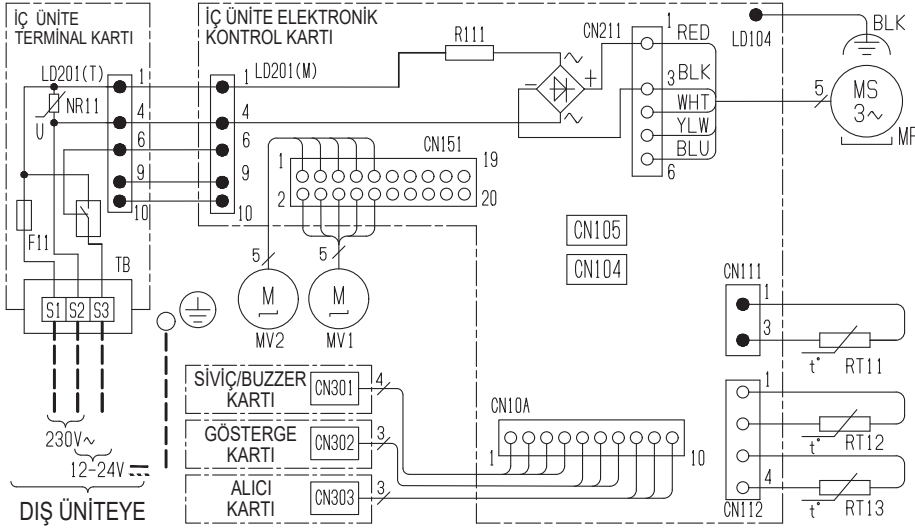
İÇ ÜNİTE TERMİNAL KARTI

İÇ ÜNİTE ELEKTRONİK KONTROL KARTI

LD201(T)
NR11
U
1
4
6
9
10
F11
TB
S1 S2 S3

LD201(M)
1
4
6
9
10

R111

CN211
1 RED
3 BLK
WHT
YLW
BLU
6
+
−

BLK
LD104
5
MS
3~
MF

CN151
1
2
19
20
5
5
M
MV2
M
MV1

CN105
CN104

CN111
1
3
t°
RT11

SİVİÇ/BUZZER KARTI
CN301
4

GÖSTERGE KARTI
CN302
3

ALICI KARTI
CN303
3

CN10A
1
10

1
4
CN112
t°
RT12
t°
RT13

230V~
12-24V ⎓

DIŞ ÜNİTEYE